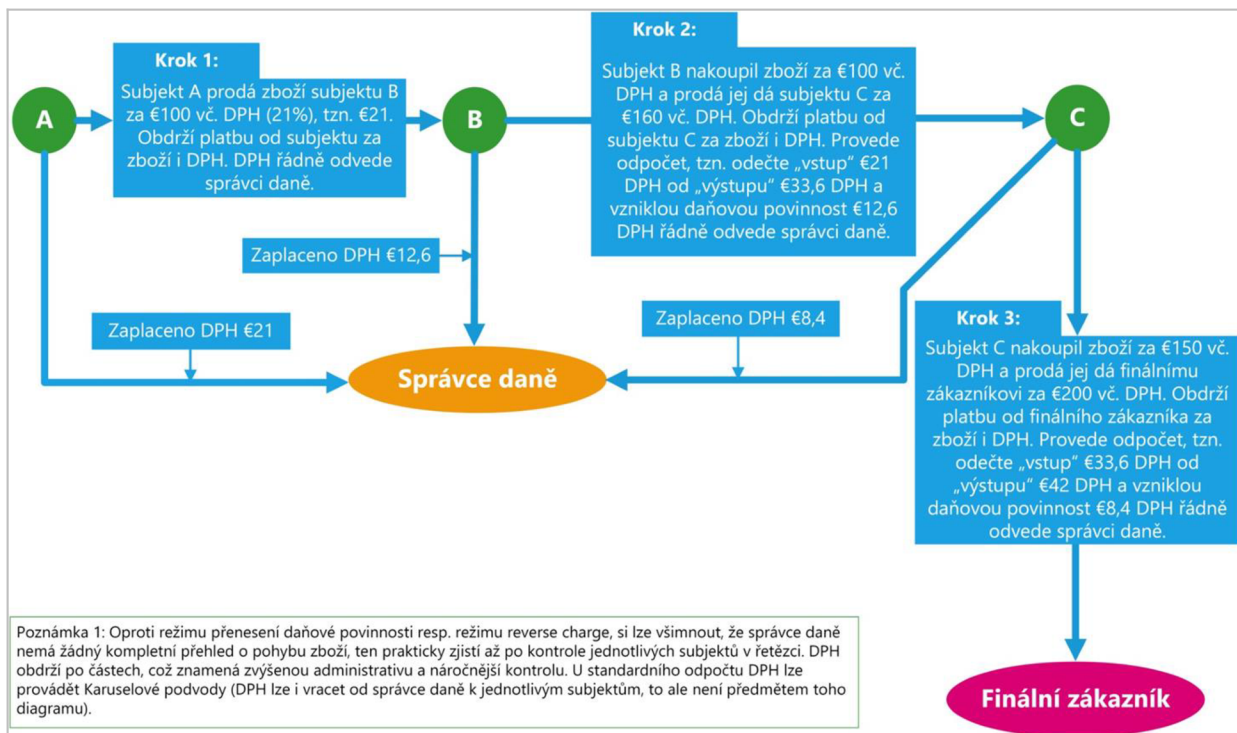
A

Krok 1:
Subjekt A prodá zboží subjektu B za €100 vč. DPH (21%), tzn. €21. Obdrží platbu od subjektu za zboží i DPH. DPH řádně odvede správci daně.

B

Krok 2:
Subjekt B nakoupil zboží za €100 vč. DPH a prodá jej dá subjektu C za €160 vč. DPH. Obdrží platbu od subjektu C za zboží i DPH. Provede odpočet, tzn. odečte „vstup“ €21 DPH od „výstupu“ €33,6 DPH a vzniklou daňovou povinnost €12,6 DPH řádně odvede správci daně.

C

Zaplaceno DPH €12,6

Zaplaceno DPH €21

Zaplaceno DPH €8,4

Správce daně

Krok 3:
Subjekt C nakoupil zboží za €150 vč. DPH a prodá jej dá finálnímu zákazníkovi za €200 vč. DPH. Obdrží platbu od finálního zákazníka za zboží i DPH. Provede odpočet, tzn. odečte „vstup“ €33,6 DPH od „výstupu“ €42 DPH a vzniklou daňovou povinnost €8,4 DPH řádně odvede správci daně.

Poznámka 1: Oproti režimu přenesení daňové povinnosti resp. režimu reverse charge, si lze všimnout, že správce daně nemá žádný kompletní přehled o pohybu zboží, ten prakticky zjistí až po kontrole jednotlivých subjektů v řetězci. DPH obdrží po částech, což znamená zvýšenou administrativu a náročnější kontrolu. U standardního odpočtu DPH lze provádět Karuselové podvody (DPH lze i vracet od správce daně k jednotlivým subjektům, to ale není předmětem toho diagramu).

Finální zákazník